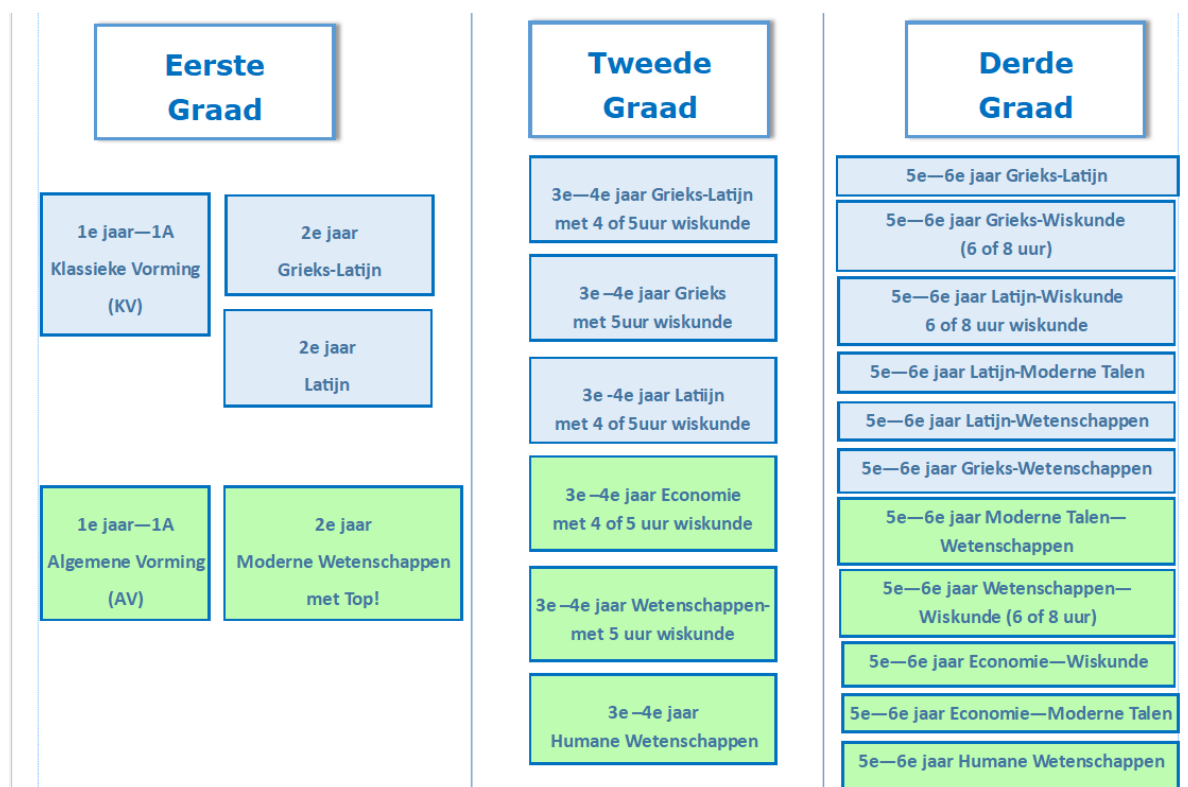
Eerste Graad

1e jaar—1A
Klassieke Vorming
(KV)

2e jaar
Grieks-Latijn

2e jaar
Latijn

1e jaar—1A
Algemene Vorming
(AV)

2e jaar
Moderne Wetenschappen
met Top!

Tweede Graad

3e—4e jaar Grieks-Latijn
met 4 of 5uur wiskunde

3e –4e jaar Grieks
met 5uur wiskunde

3e -4e jaar Latijn
met 4 of 5uur wiskunde

3e –4e jaar Economie
met 4 of 5 uur wiskunde

3e –4e jaar Wetenschappen-
met 5 uur wiskunde

3e –4e jaar
Humane Wetenschappen

Derde Graad

5e—6e jaar Grieks-Latijn

5e—6e jaar Grieks-Wiskunde
(6 of 8 uur)

5e—6e jaar Latijn-Wiskunde
6 of 8 uur wiskunde

5e—6e jaar Latijn-Moderne Talen

5e—6e jaar Latijn-Wetenschappen

5e—6e jaar Grieks-Wetenschappen

5e—6e jaar Moderne Talen—
Wetenschappen

5e—6e jaar Wetenschappen—
Wiskunde (6 of 8 uur)

5e—6e jaar Economie—Wiskunde

5e—6e jaar Economie—Moderne Talen

5e—6e jaar Humane Wetenschappen